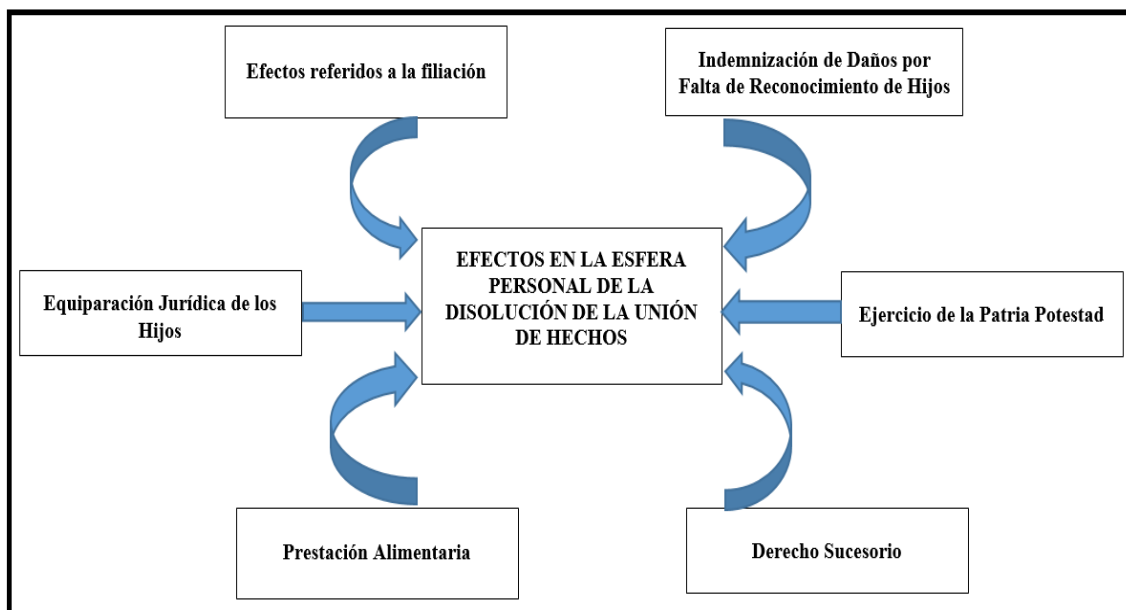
Efectos referidos a la filiación

Indemnización de Daños por Falta de Reconocimiento de Hijos

Equiparación Jurídica de los Hijos

EFECTOS EN LA ESFERA PERSONAL DE LA DISOLUCIÓN DE LA UNIÓN DE HECHOS

Ejercicio de la Patria Potestad

Prestación Alimentaria

Derecho Sucesorio